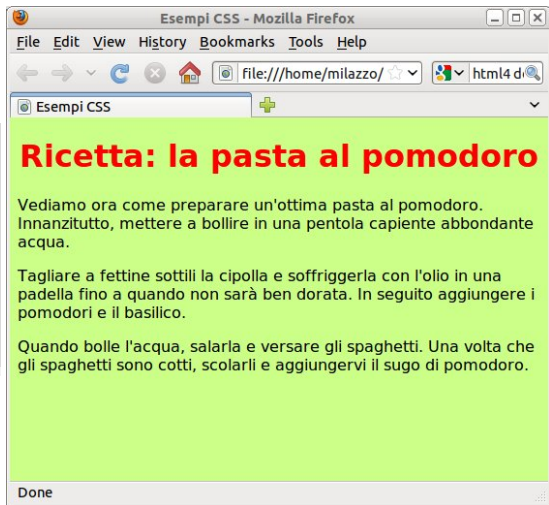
Esempi CSS - Mozilla Firefox

File Edit View History Bookmarks Tools Help

file:///home/milazzo/

html4 d

Esempi CSS

Ricetta: la pasta al pomodoro

Vediamo ora come preparare un'ottima pasta al pomodoro. Innanzitutto, mettere a bollire in una pentola capiente abbondante acqua.

Tagliare a fettine sottili la cipolla e soffriggerla con l'olio in una padella fino a quando non sarà ben dorata. In seguito aggiungere i pomodori e il basilico.

Quando bolle l'acqua, salarla e versare gli spaghetti. Una volta che gli spaghetti sono cotti, scolarli e aggiungervi il sugo di pomodoro.

Done